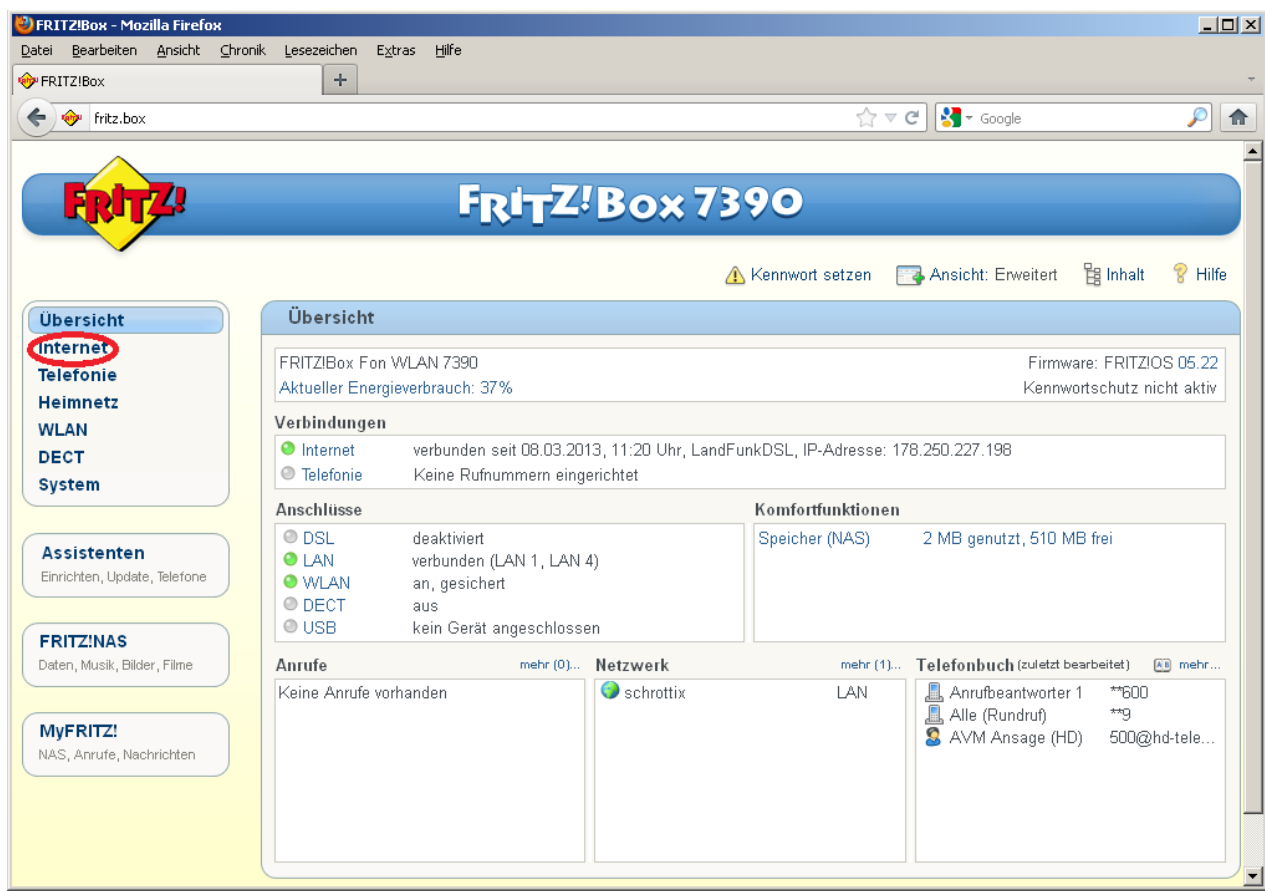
FRITZ!Box - Mozilla Firefox

Datei Bearbeiten Ansicht Chronik Lesezeichen Extras Hilfe

FRITZ!Box +

fritz.box

Google

FRITZ!

FRITZ!Box 7390

Kennwort setzen Ansicht: Erweitert Inhalt Hilfe

Übersicht
Internet
Telefonie
Heimnetz
WLAN
DECT
System

Assistenten
Einrichten, Update, Telefone

FRITZ!NAS
Daten, Musik, Bilder, Filme

MyFRITZ!
NAS, Anrufe, Nachrichten

Übersicht

FRITZ!Box Fon WLAN 7390
Firmware: FRITZ!OS 05.22
Aktueller Energieverbrauch: 37%
Kennwortschutz nicht aktiv

Verbindungen

| | |
|---|---|
| Internet | verbunden seit 08.03.2013, 11:20 Uhr, LandFunkDSL, IP-Adresse: 178.250.227.198 |
| Telefonie | Keine Rufnummern eingerichtet |

Anschlüsse

| | |
|---|---|
| DSL | deaktiviert |
| LAN | verbunden (LAN 1, LAN 4) |
| WLAN | an, gesichert |
| DECT | aus |
| USB | kein Gerät angeschlossen |

Komfortfunktionen

| | |
|---|---|
| Speicher (NAS) | 2 MB genutzt, 510 MB frei |

Anrufe mehr (0)...
Keine Anrufe vorhanden

Netzwerk mehr (1)...
schrottix LAN

Telefonbuch (zuletzt bearbeitet) mehr...

| | |
|---|---|
| Anrufbeantworter 1 | **600 |
| Alle (Rundruf) | **9 |
| AVM Ansage (HD) | 500@hd-tele... |